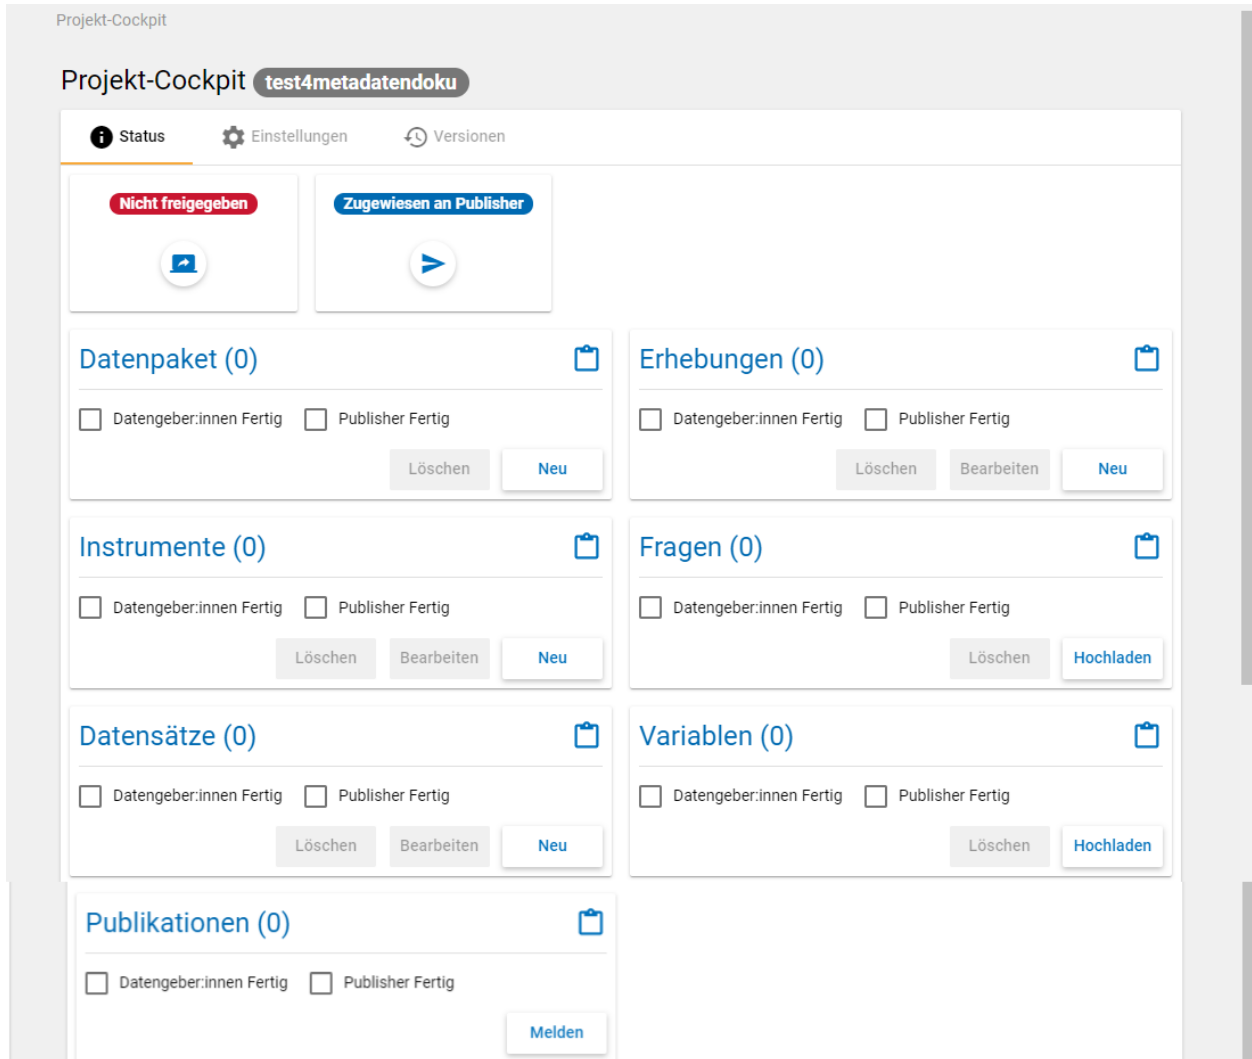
Projekt-Cockpit

Projekt-Cockpit test4metadatendoku

Status Einstellungen Versionen

Nicht freigegeben

Zugewiesen an Publisher

Datenpaket (0)

Datengeber:innen Fertig Publisher Fertig

Löschen Neu

Erhebungen (0)

Datengeber:innen Fertig Publisher Fertig

Löschen Bearbeiten Neu

Instrumente (0)

Datengeber:innen Fertig Publisher Fertig

Löschen Bearbeiten Neu

Fragen (0)

Datengeber:innen Fertig Publisher Fertig

Löschen Hochladen

Datensätze (0)

Datengeber:innen Fertig Publisher Fertig

Löschen Bearbeiten Neu

Variablen (0)

Datengeber:innen Fertig Publisher Fertig

Löschen Hochladen

Publikationen (0)

Datengeber:innen Fertig Publisher Fertig

Melden